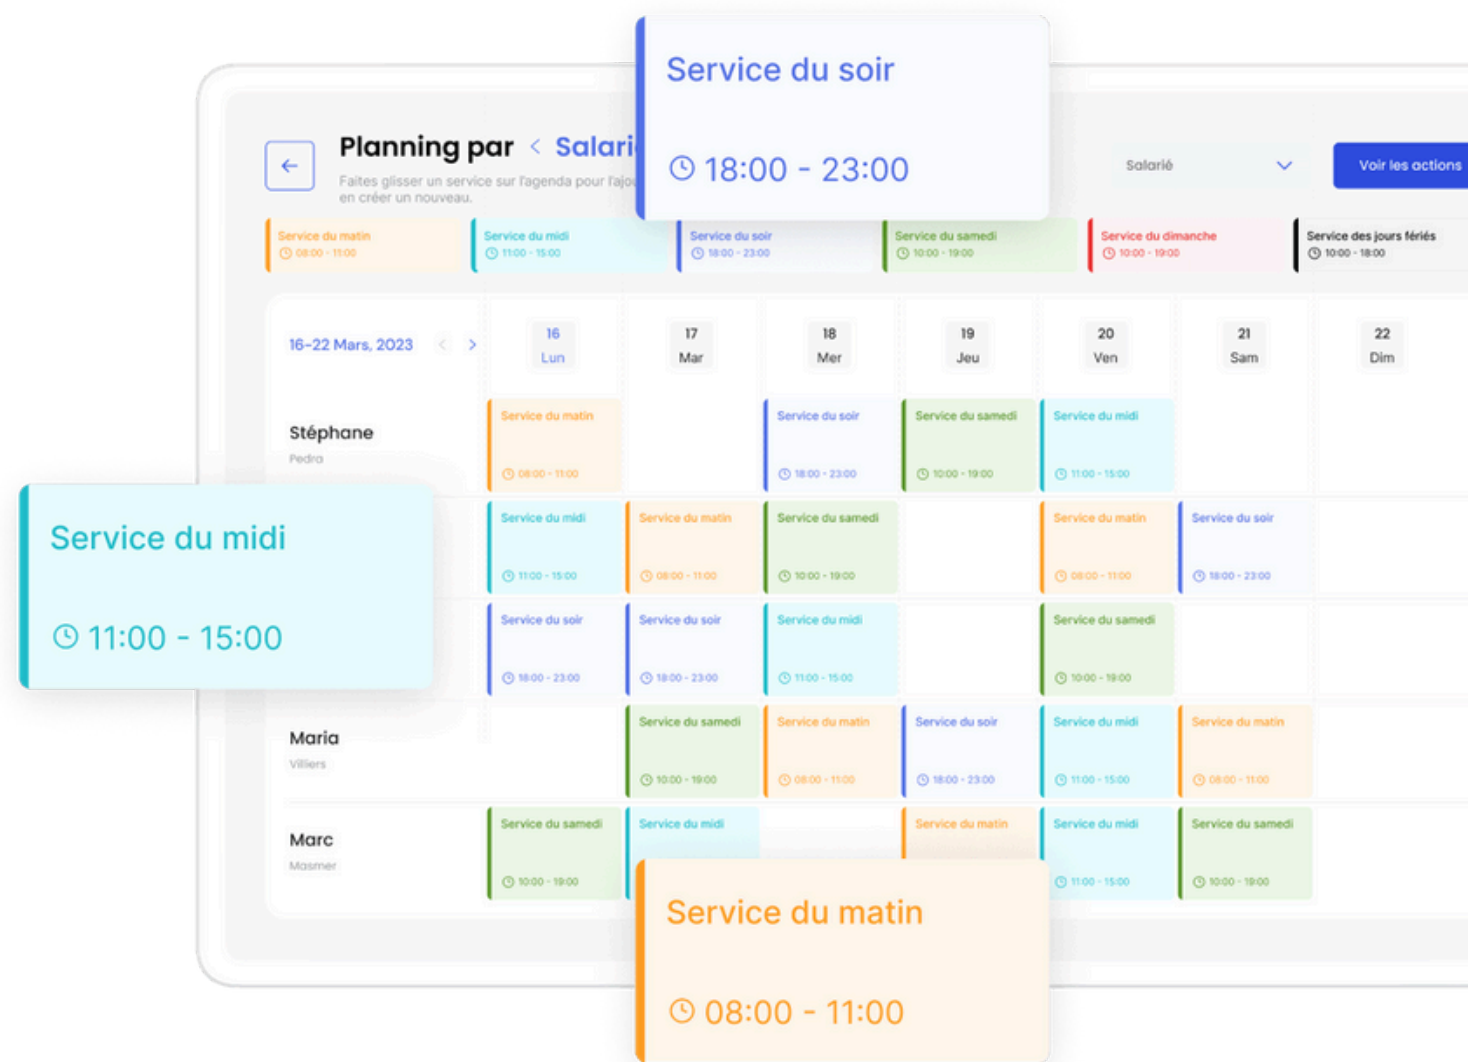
Service du soir
18:00 - 23:00

Planning par < Salari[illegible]
Faites glisser un service sur l'agenda pour l'ajo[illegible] en créer un nouveau.

Salarié
Voir les actions

Service du matin 08:00 - 11:00
Service du midi 11:00 - 15:00
Service du soir 18:00 - 23:00
Service du samedi 10:00 - 19:00
Service du dimanche 10:00 - 19:00
Service des jours fériés 10:00 - 18:00

16-22 Mars, 2023

| | 16 Lun | 17 Mar | 18 Mer | 19 Jeu | 20 Ven | 21 Sam | 22 Dim |
|---|---|---|---|---|---|---|---|
| Stéphane Pedra | Service du matin 08:00 - 11:00 | | Service du soir 18:00 - 23:00 | Service du samedi 10:00 - 19:00 | Service du midi 11:00 - 15:00 | | |
| | Service du midi 11:00 - 15:00 | Service du matin 08:00 - 11:00 | Service du samedi 10:00 - 19:00 | | Service du matin 08:00 - 11:00 | Service du soir 18:00 - 23:00 | |
| | Service du soir 18:00 - 23:00 | Service du soir 18:00 - 23:00 | Service du midi 11:00 - 15:00 | | Service du samedi 10:00 - 19:00 | | |
| Maria Villiers | | Service du samedi 10:00 - 19:00 | Service du matin 08:00 - 11:00 | Service du soir 18:00 - 23:00 | Service du midi 11:00 - 15:00 | Service du matin 08:00 - 11:00 | |
| Marc Masmer | Service du samedi 10:00 - 19:00 | Service du midi | | Service du matin | Service du midi 11:00 - 15:00 | Service du samedi 10:00 - 19:00 | |

Service du midi
11:00 - 15:00

Service du matin
08:00 - 11:00